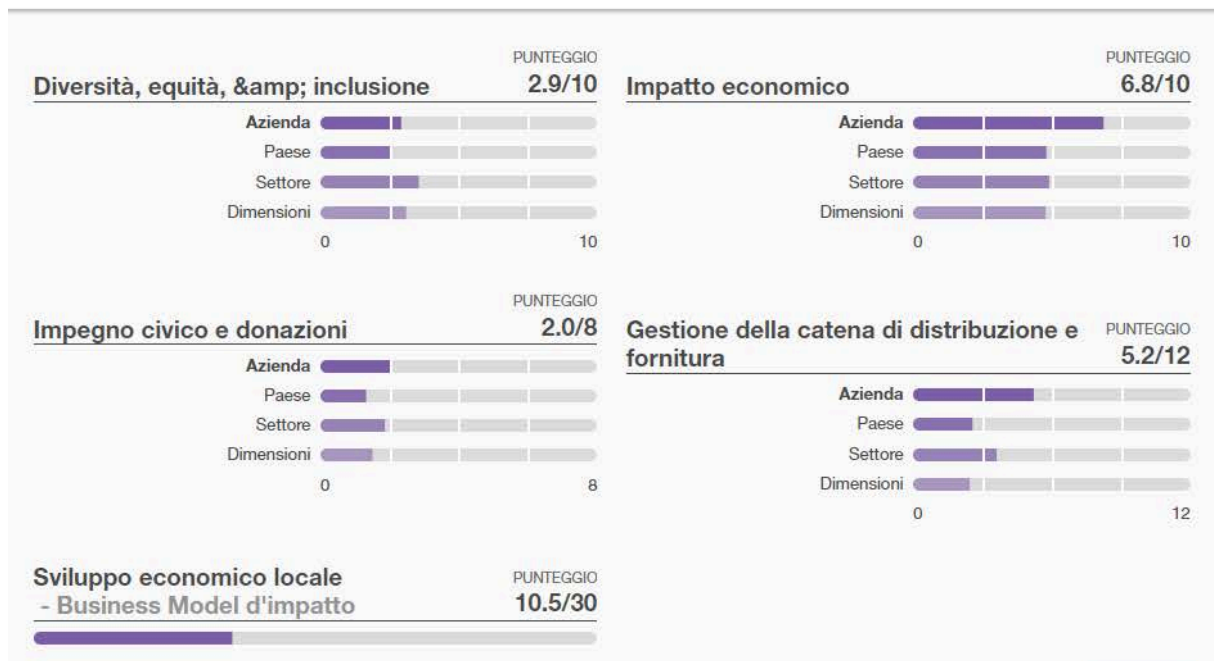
Diversità, equità, &amp; inclusione
PUNTEGGIO
2.9/10

Azienda
Paese
Settore
Dimensioni
0
10

Impatto economico
PUNTEGGIO
6.8/10

Azienda
Paese
Settore
Dimensioni
0
10

Impegno civico e donazioni
PUNTEGGIO
2.0/8

Azienda
Paese
Settore
Dimensioni
0
8

Gestione della catena di distribuzione e fornitura
PUNTEGGIO
5.2/12

Azienda
Paese
Settore
Dimensioni
0
12

Sviluppo economico locale
- Business Model d'impatto
PUNTEGGIO
10.5/30